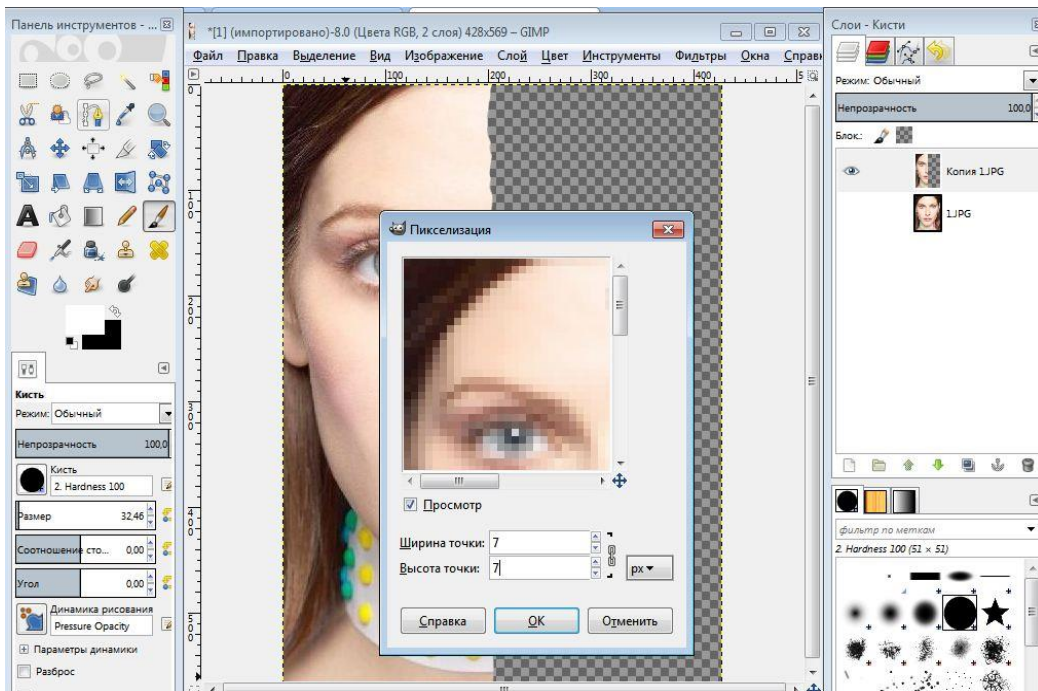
Панель инструментов - ...

*[1] (импортировано)-8.0 (Цвета RGB, 2 слоя) 428x569 – GIMP

Файл Правка Выделение Вид Изображение Слой Цвет Инструменты Фильтры Окна Справка

0 100 200 300 400 5

Слои - Кисти

Режим: Обычный

Непрозрачность 100,0

Блок:

Копия 1.JPG

1.JPG

Пикселизация

Просмотр

Ширина точки: 7

Высота точки: 7

px

Справка OK Отменить

Кисть

Режим: Обычный

Непрозрачность 100,0

Кисть

2. Hardness 100

Размер 32,46

Соотношение сто... 0,00

Угол 0,00

Динамика рисования

Pressure Opacity

Параметры динамики

Разброс

фильтр по меткам

2. Hardness 100 (51 × 51)